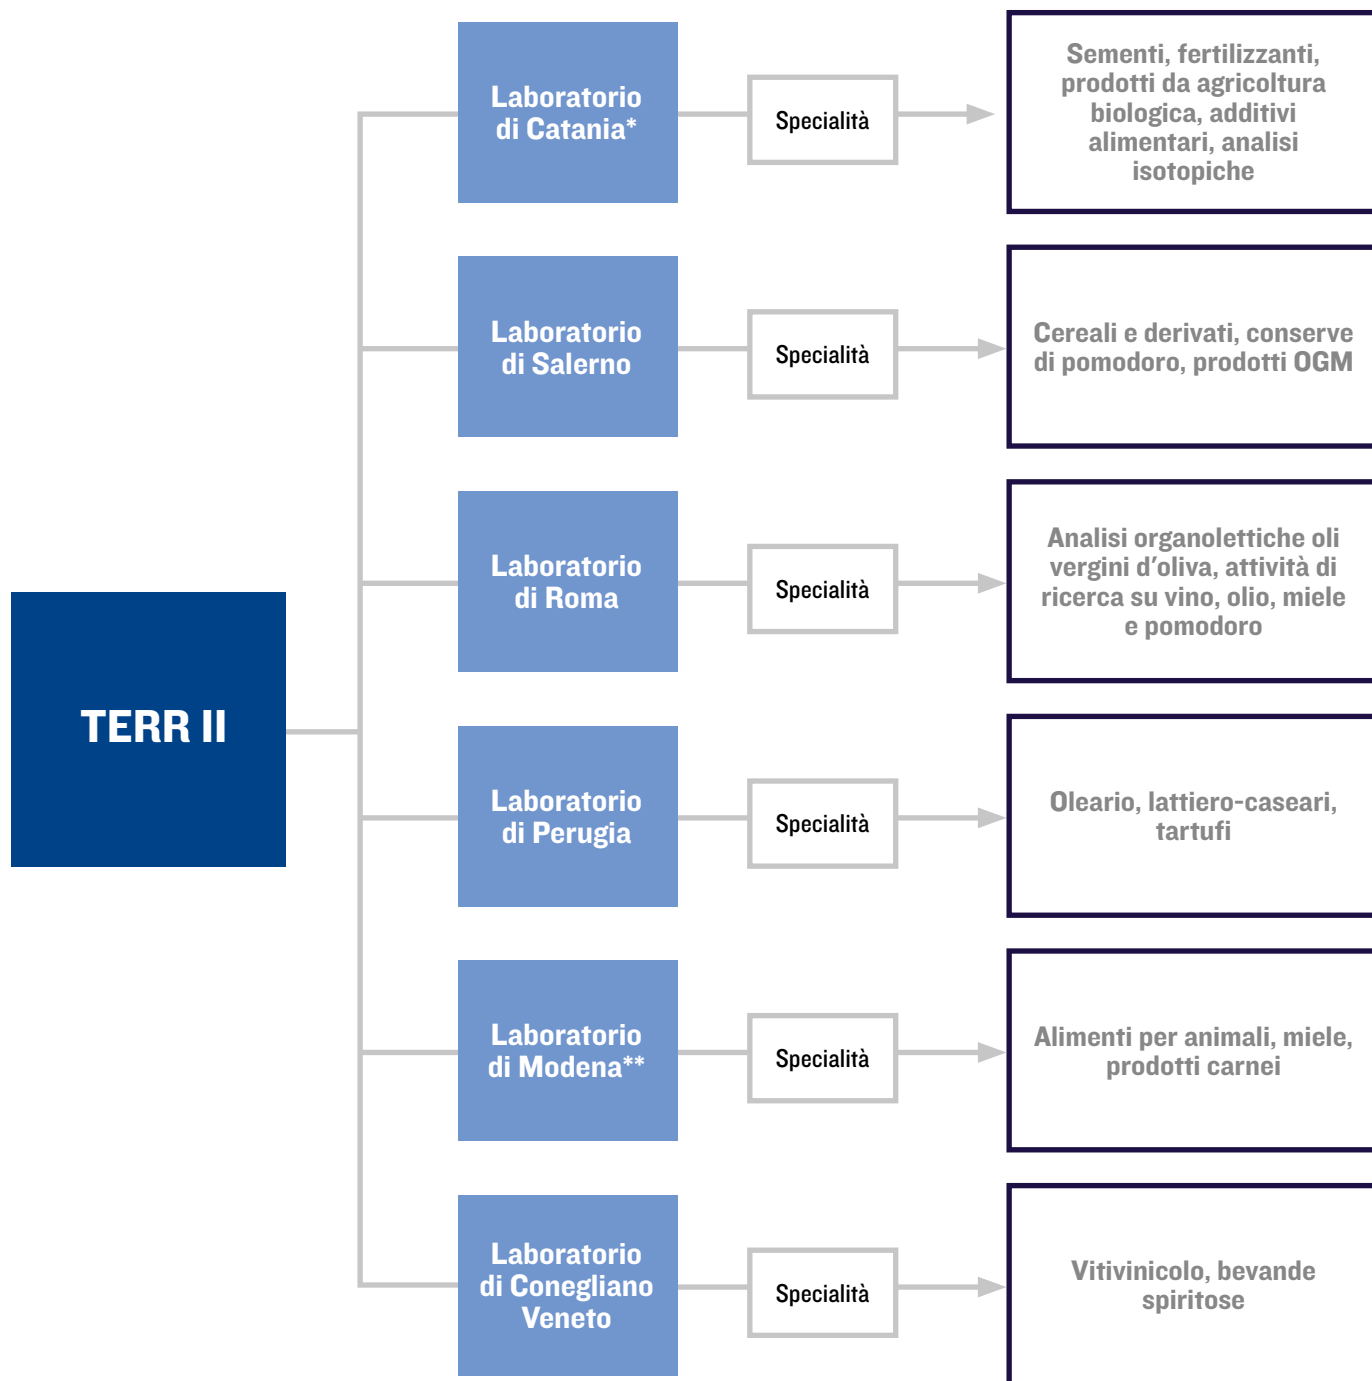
TERR II

Laboratorio di Catania*

Specialità

Sementi, fertilizzanti, prodotti da agricoltura biologica, additivi alimentari, analisi isotopiche

Laboratorio di Salerno

Specialità

Cereali e derivati, conserve di pomodoro, prodotti OGM

Laboratorio di Roma

Specialità

Analisi organolettiche oli vergini d'oliva, attività di ricerca su vino, olio, miele e pomodoro

Laboratorio di Perugia

Specialità

Oleario, lattiero-caseari, tartufi

Laboratorio di Modena**

Specialità

Alimenti per animali, miele, prodotti carnei

Laboratorio di Conegliano Veneto

Specialità

Vitivinicolo, bevande spiritose